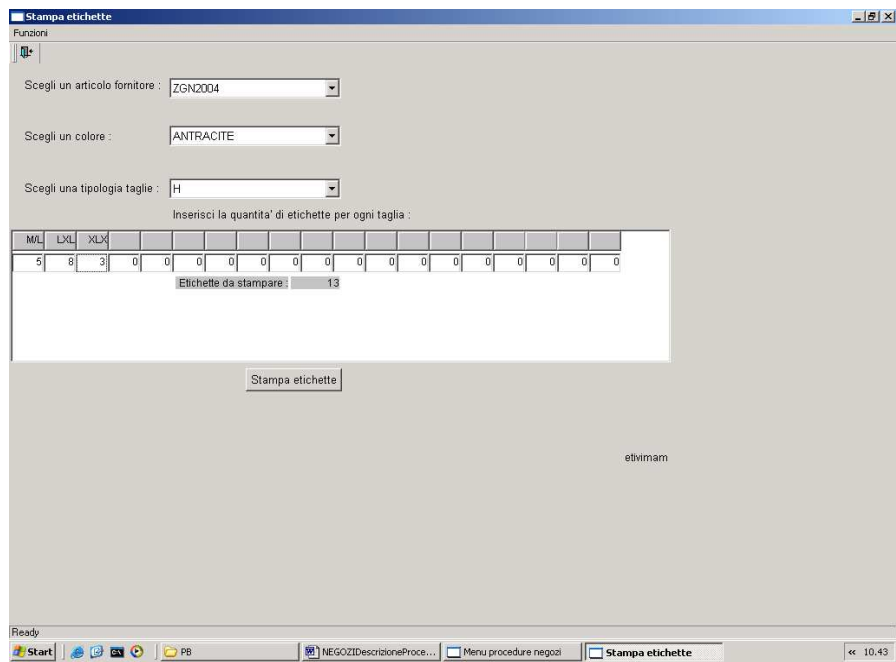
Stampa etichette
Funzioni

Scegli un articolo fornitore : ZGN2004

Scegli un colore : ANTRACITE

Scegli una tipologia taglie : H

Inserisci la quantita' di etichette per ogni taglia :

| M/L | LXL | XLX | | | | | | | | | | | | | | | | |
|---|---|---|---|---|---|---|---|---|---|---|---|---|---|---|---|---|---|---|
| 5 | 8 | 3 | 0 | 0 | 0 | 0 | 0 | 0 | 0 | 0 | 0 | 0 | 0 | 0 | 0 | 0 | 0 | 0 |

Etichette da stampare : 13

Stampa etichette

etivimam

Ready

Start PB NEGOZIDescrizioneProce... Menu procedure negozi Stampa etichette « 10.43